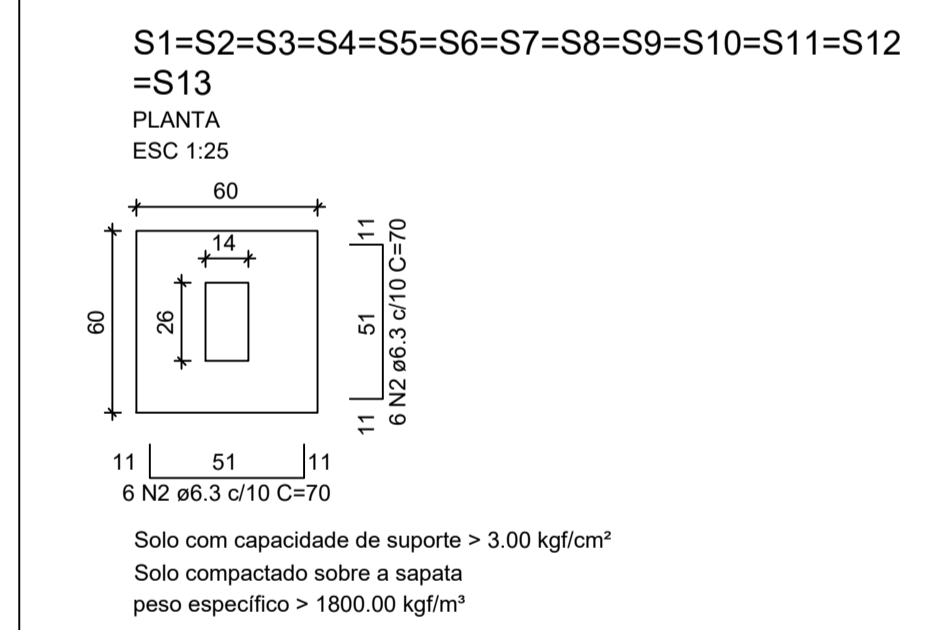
S1=S2=S3=S4=S5=S6=S7=S8=S9=S10=S11=S12 =S13
PLANTA
ESC 1:25

60
14
60
26
11
51
11
6 N2 ø6.3 c/10 C=70

11 51 11
6 N2 ø6.3 c/10 C=70

Solo com capacidade de suporte > 3.00 kgf/cm²
Solo compactado sobre a sapata
peso específico > 1800.00 kgf/m³